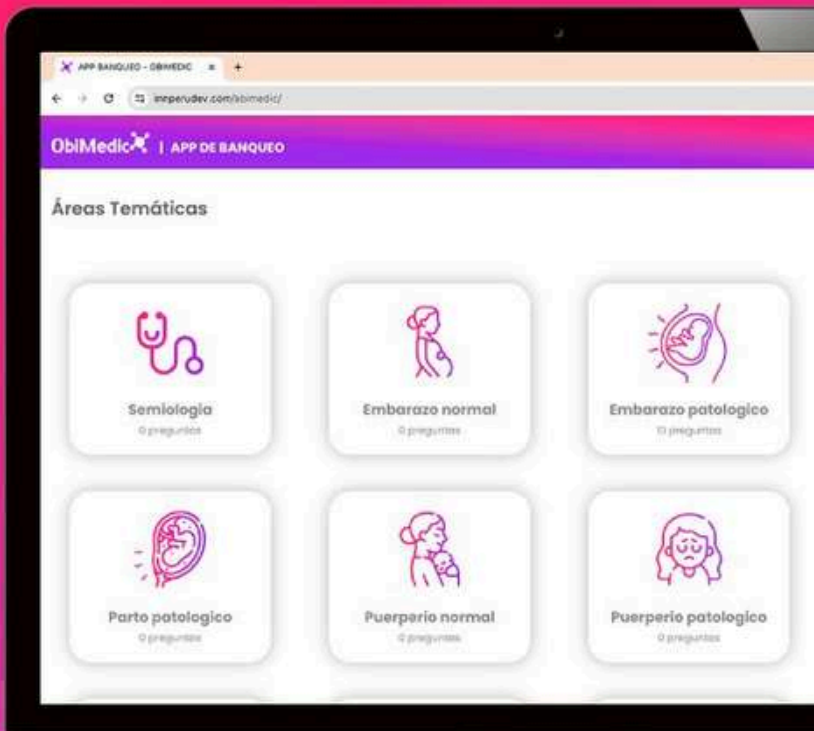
APP BANQUEO - OBIMEDIC ×   +

innperudev.com/obimedic/

ObiMedic | APP DE BANQUEO

Áreas Temáticas

Semiologia
0 preguntas

Embarazo normal
0 preguntas

Embarazo patologico
0 preguntas

Parto patologico
0 preguntas

Puerperio normal
0 preguntas

Puerperio patologico
0 preguntas